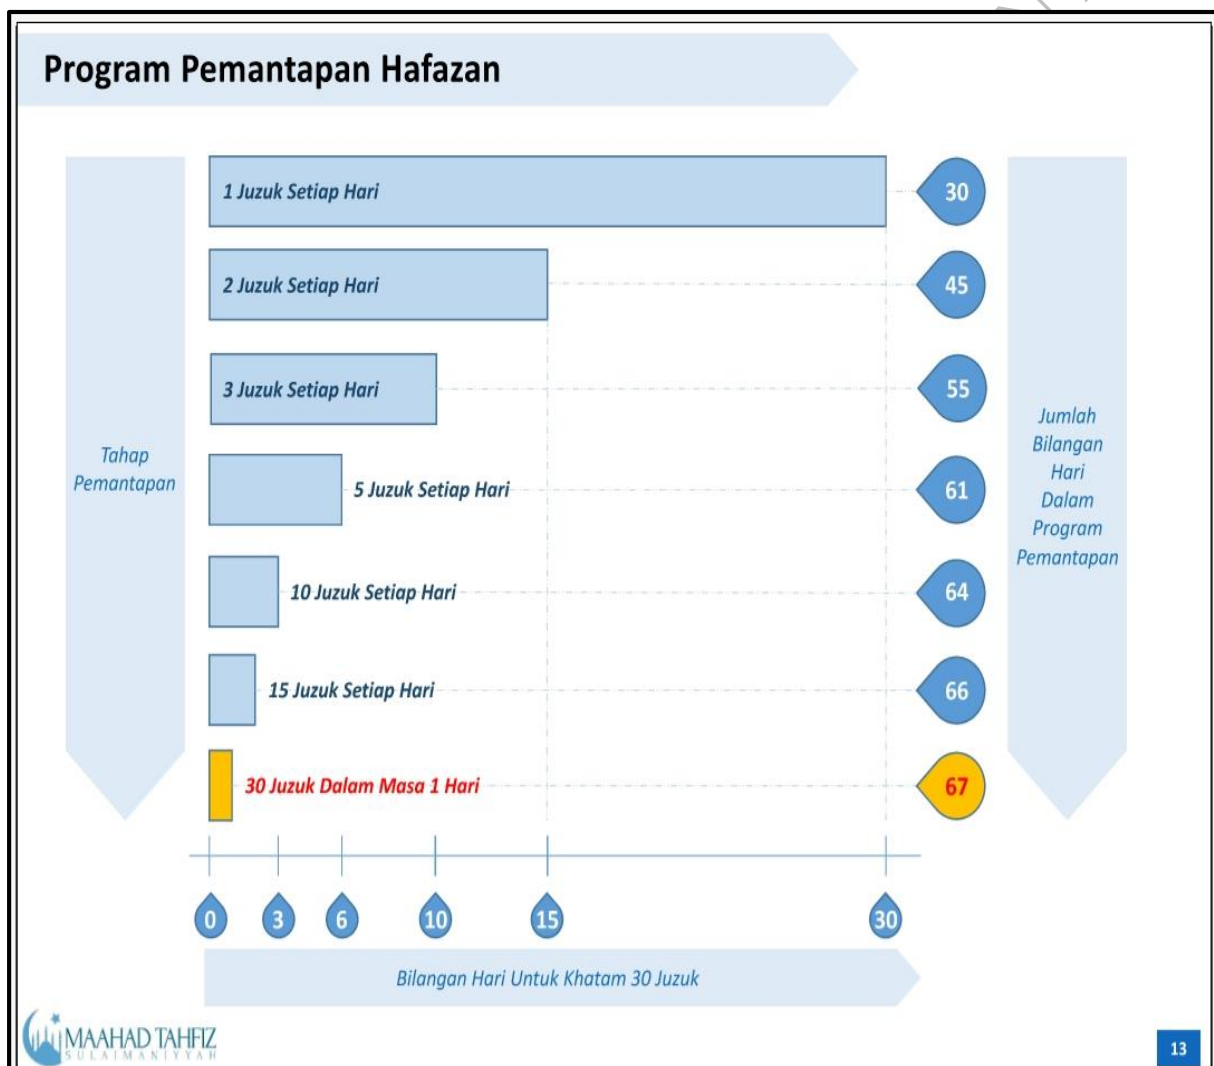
Program Pemantapan Hafazan

Tahap Pemantapan

1 Juzuk Setiap Hari
2 Juzuk Setiap Hari
3 Juzuk Setiap Hari
5 Juzuk Setiap Hari
10 Juzuk Setiap Hari
15 Juzuk Setiap Hari
30 Juzuk Dalam Masa 1 Hari

30
45
55
61
64
66
67

Jumlah Bilangan Hari Dalam Program Pemantapan

0
3
6
10
15
30

Bilangan Hari Untuk Khatam 30 Juzuk

MAAHAD TAHFIZ
SULAIMANIYYAH

13